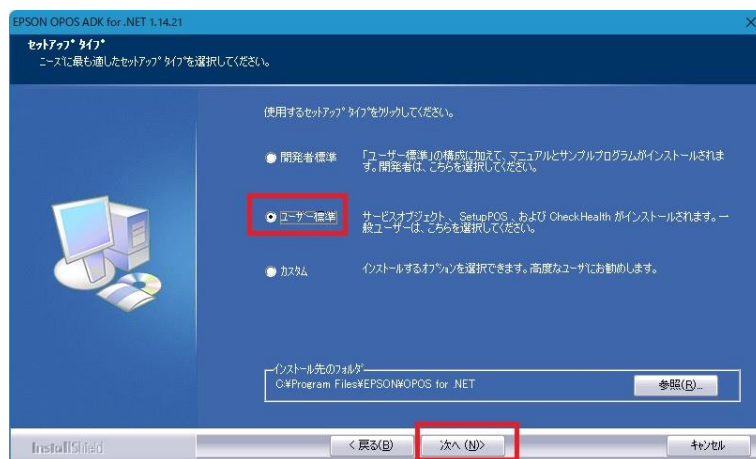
EPSON OPOS ADK for .NET 1.14.21

ｾｯﾄｱｯﾌﾟ ﾀｲﾌﾟ
ニーズに最も適したｾｯﾄｱｯﾌﾟ ﾀｲﾌﾟを選択してください。

使用するｾｯﾄｱｯﾌﾟ ﾀｲﾌﾟをクリックしてください。

開発者標準
「ユーザー標準」の構成に加えて、マニュアルとサンプルプログラムがインストールされます。開発者は、こちらを選択してください。

ユーザー標準
サービスオブジェクト、SetupPOS、および CheckHealth がインストールされます。一般ユーザーは、こちらを選択してください。

ｶｽﾀﾑ
ｲﾝｽﾄｰﾙするｵﾌﾟｼｮﾝを選択できます。高度なﾕｰｻﾞにお勧めします。

ｲﾝｽﾄｰﾙ先のﾌｫﾙﾀﾞ
C:¥Program Files¥EPSON¥OPOS for .NET

参照(R)...

InstallShield

< 戻る(B)

次へ (N)>

ｷｬﾝｾﾙ